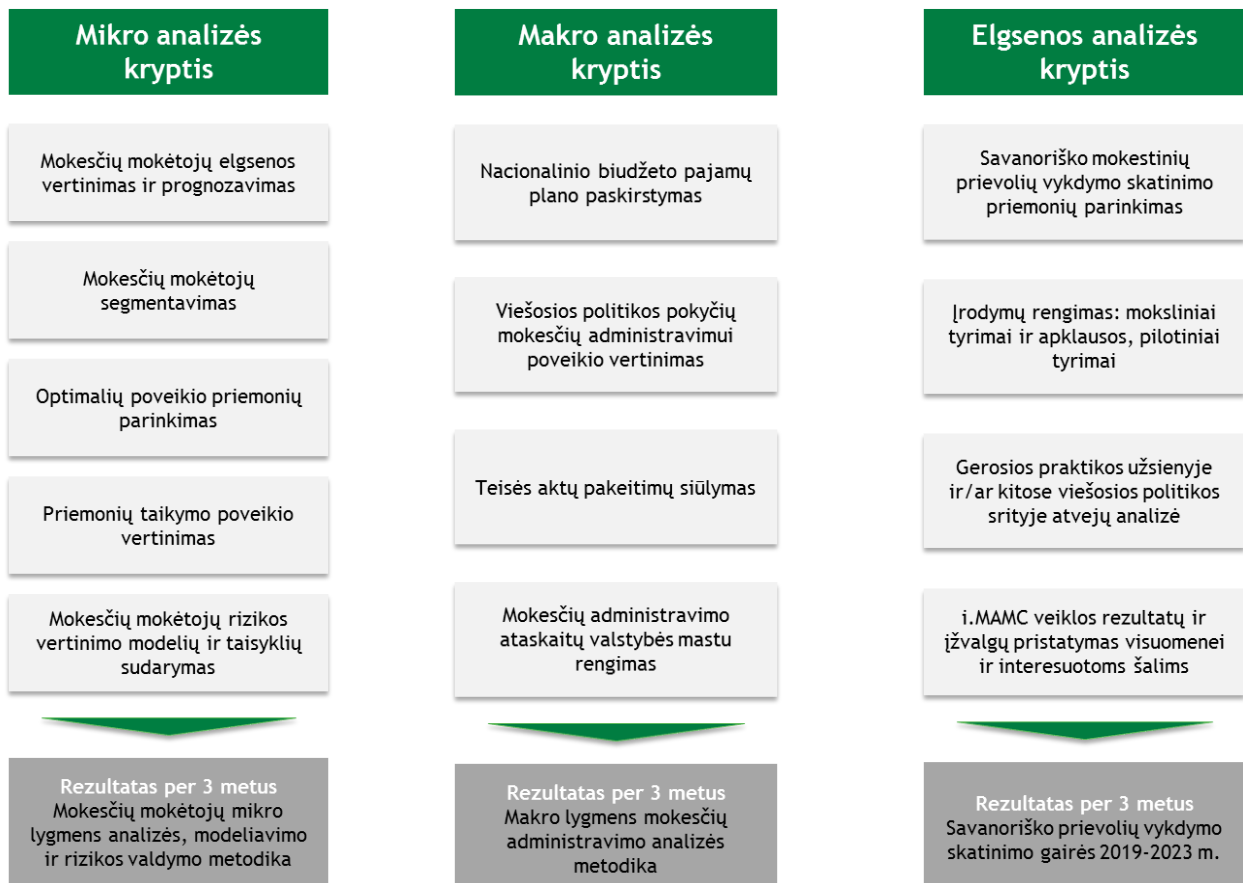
Mikro analizės kryptis

Mokesčių mokėtojų elgsenos vertinimas ir prognozavimas

Mokesčių mokėtojų segmentavimas

Optimalių poveikio priemonių parinkimas

Priemonių taikymo poveikio vertinimas

Mokesčių mokėtojų rizikos vertinimo modelių ir taisyklių sudarymas

Rezultatas per 3 metus
Mokesčių mokėtojų mikro lygmens analizės, modeliavimo ir rizikos valdymo metodika

Makro analizės kryptis

Nacionalinio biudžeto pajamų plano paskirstymas

Viešosios politikos pokyčių mokesčių administravimui poveikio vertinimas

Teisės aktų pakeitimų siūlymas

Mokesčių administravimo ataskaitų valstybės mastu rengimas

Rezultatas per 3 metus
Makro lygmens mokesčių administravimo analizės metodika

Elgsenos analizės kryptis

Savanoriško mokestinių prievolių vykdymo skatinimo priemonių parinkimas

Įrodymų rengimas: moksliniai tyrimai ir apklausos, pilotiniai tyrimai

Gerosios praktikos užsienyje ir/ar kitose viešosios politikos srityje atvejų analizė

i.MAMC veiklos rezultatų ir įžvalgų pristatymas visuomenei ir interesuotoms šalims

Rezultatas per 3 metus
Savanoriško prievolių vykdymo skatinimo gairės 2019-2023 m.